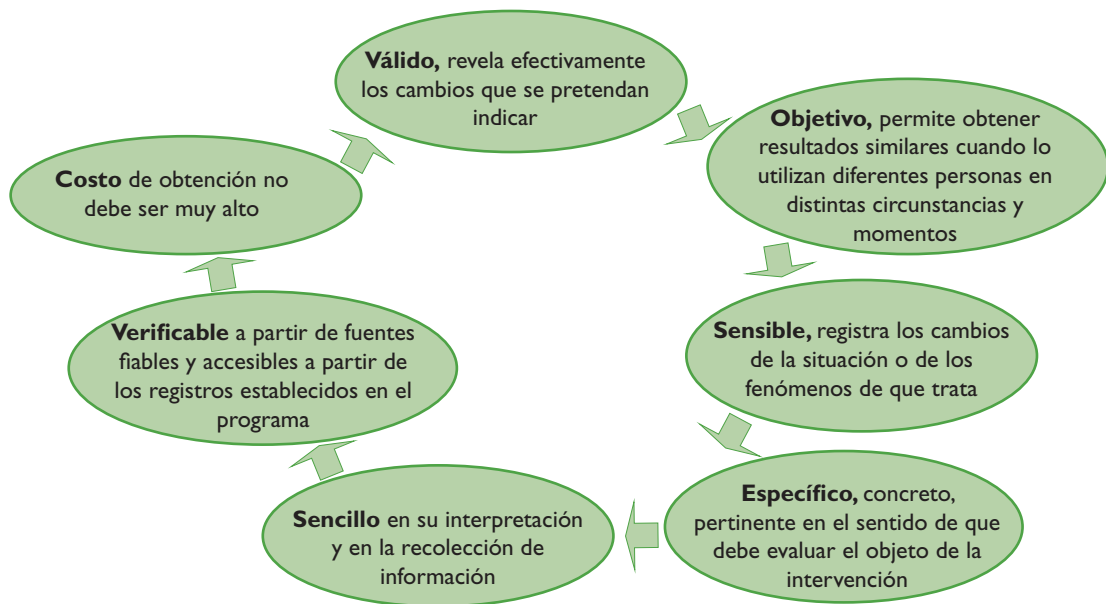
**Válido,** revela efectivamente los cambios que se pretendan indicar

**Objetivo,** permite obtener resultados similares cuando lo utilizan diferentes personas en distintas circunstancias y momentos

**Sensible,** registra los cambios de la situación o de los fenómenos de que trata

**Específico,** concreto, pertinente en el sentido de que debe evaluar el objeto de la intervención

**Sencillo** en su interpretación y en la recolección de información

**Verificable** a partir de fuentes fiables y accesibles a partir de los registros establecidos en el programa

**Costo** de obtención no debe ser muy alto